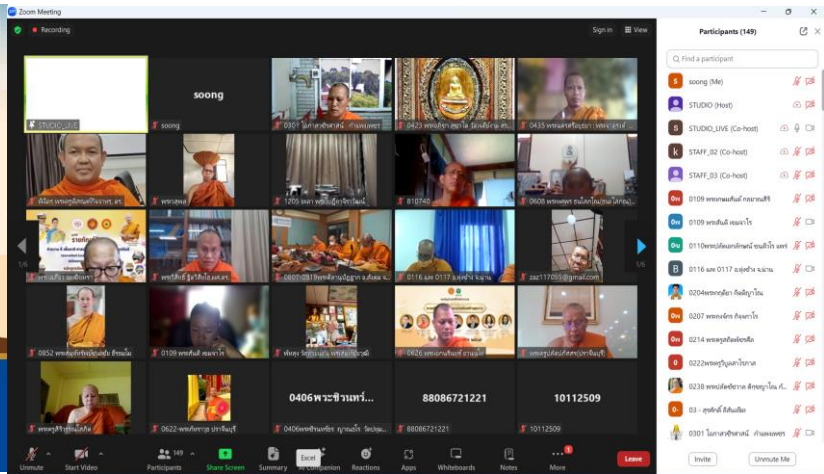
Zoom Meeting

Recording

Sign in View

Participants (149)

Find a participant

soong (Me)
STUDIO (Host)
STUDIO_LIVE (Co-host)
STAFF_02 (Co-host)
STAFF_03 (Co-host)
0109 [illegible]
0109 พระสันติ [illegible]
0110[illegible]
0116 และ 0117 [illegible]
0204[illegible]
0207 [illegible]
0214 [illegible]
0222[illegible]
0238 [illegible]
03 - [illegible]
0301 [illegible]

Invite
Unmute Me

STUDIO_LIVE
soong
soong
0301 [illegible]
0423 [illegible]
0435 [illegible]
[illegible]
พระสุพล
1205 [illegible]
810740
0608 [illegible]
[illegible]
พระวิสิทธิ์ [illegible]
0601-0619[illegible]
0116 และ 0117 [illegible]
zaz117055@gmail.com
0852 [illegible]
0109 พระสันติ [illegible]
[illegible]
0626 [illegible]
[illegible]
พระครูสิริ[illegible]
0622-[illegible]
0406พระชินวงศ์...
0406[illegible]
88086721221
88086721221
10112509
10112509

1/6
1/6

Unmute
Start Video
149
Participants
Share Screen
Summary
Excel
AI Companion
Reactions
Apps
Whiteboards
Notes
More
Leave